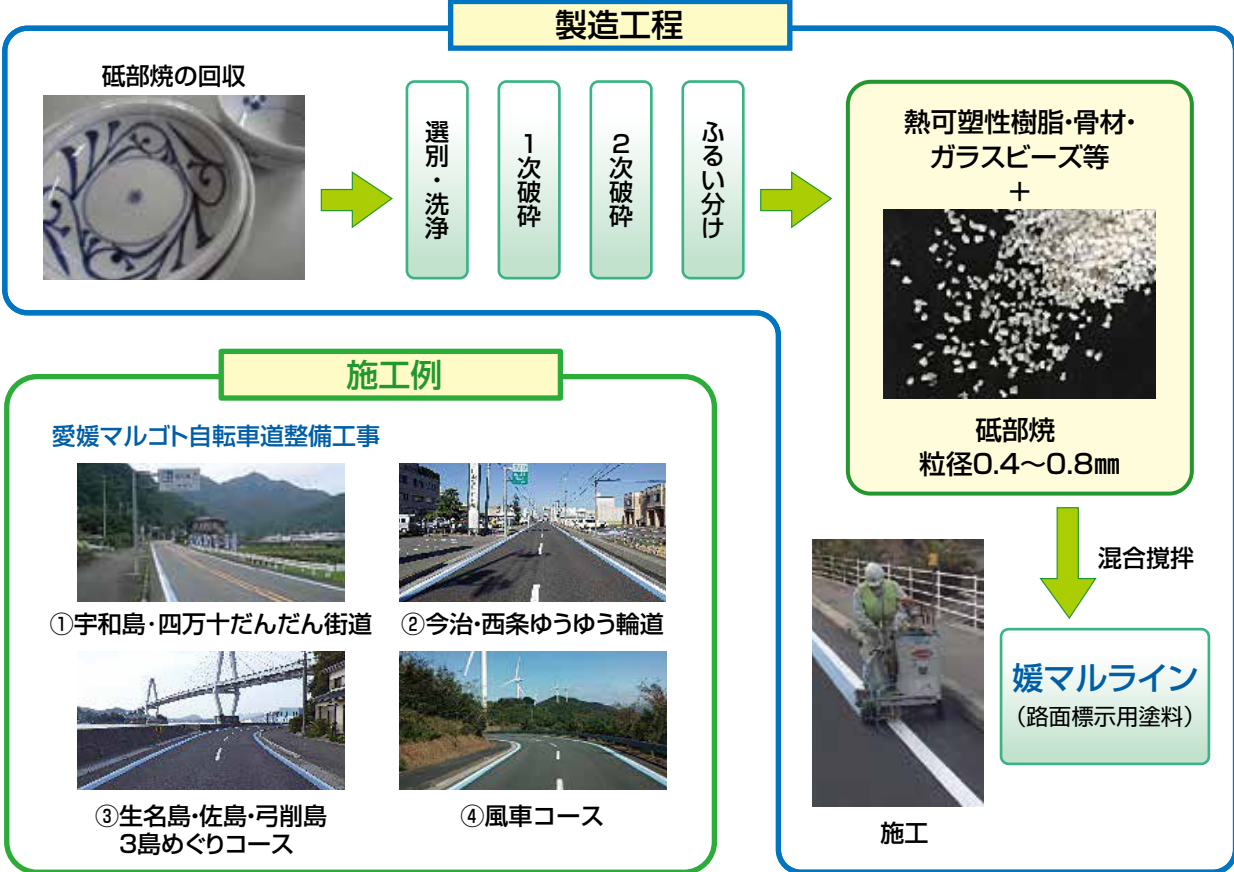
製造工程

砥部焼の回収

選別・洗浄

1次破砕

2次破砕

ふるい分け

熱可塑性樹脂・骨材・ガラスビーズ等
+

砥部焼
粒径0.4〜0.8㎜

混合撹拌

媛マルライン
（路面標示用塗料）

施工

施工例

愛媛マルゴト自転車道整備工事

①宇和島・四万十だんだん街道

②今治・西条ゆうゆう輪道

③生名島・佐島・弓削島
3島めぐりコース

④風車コース